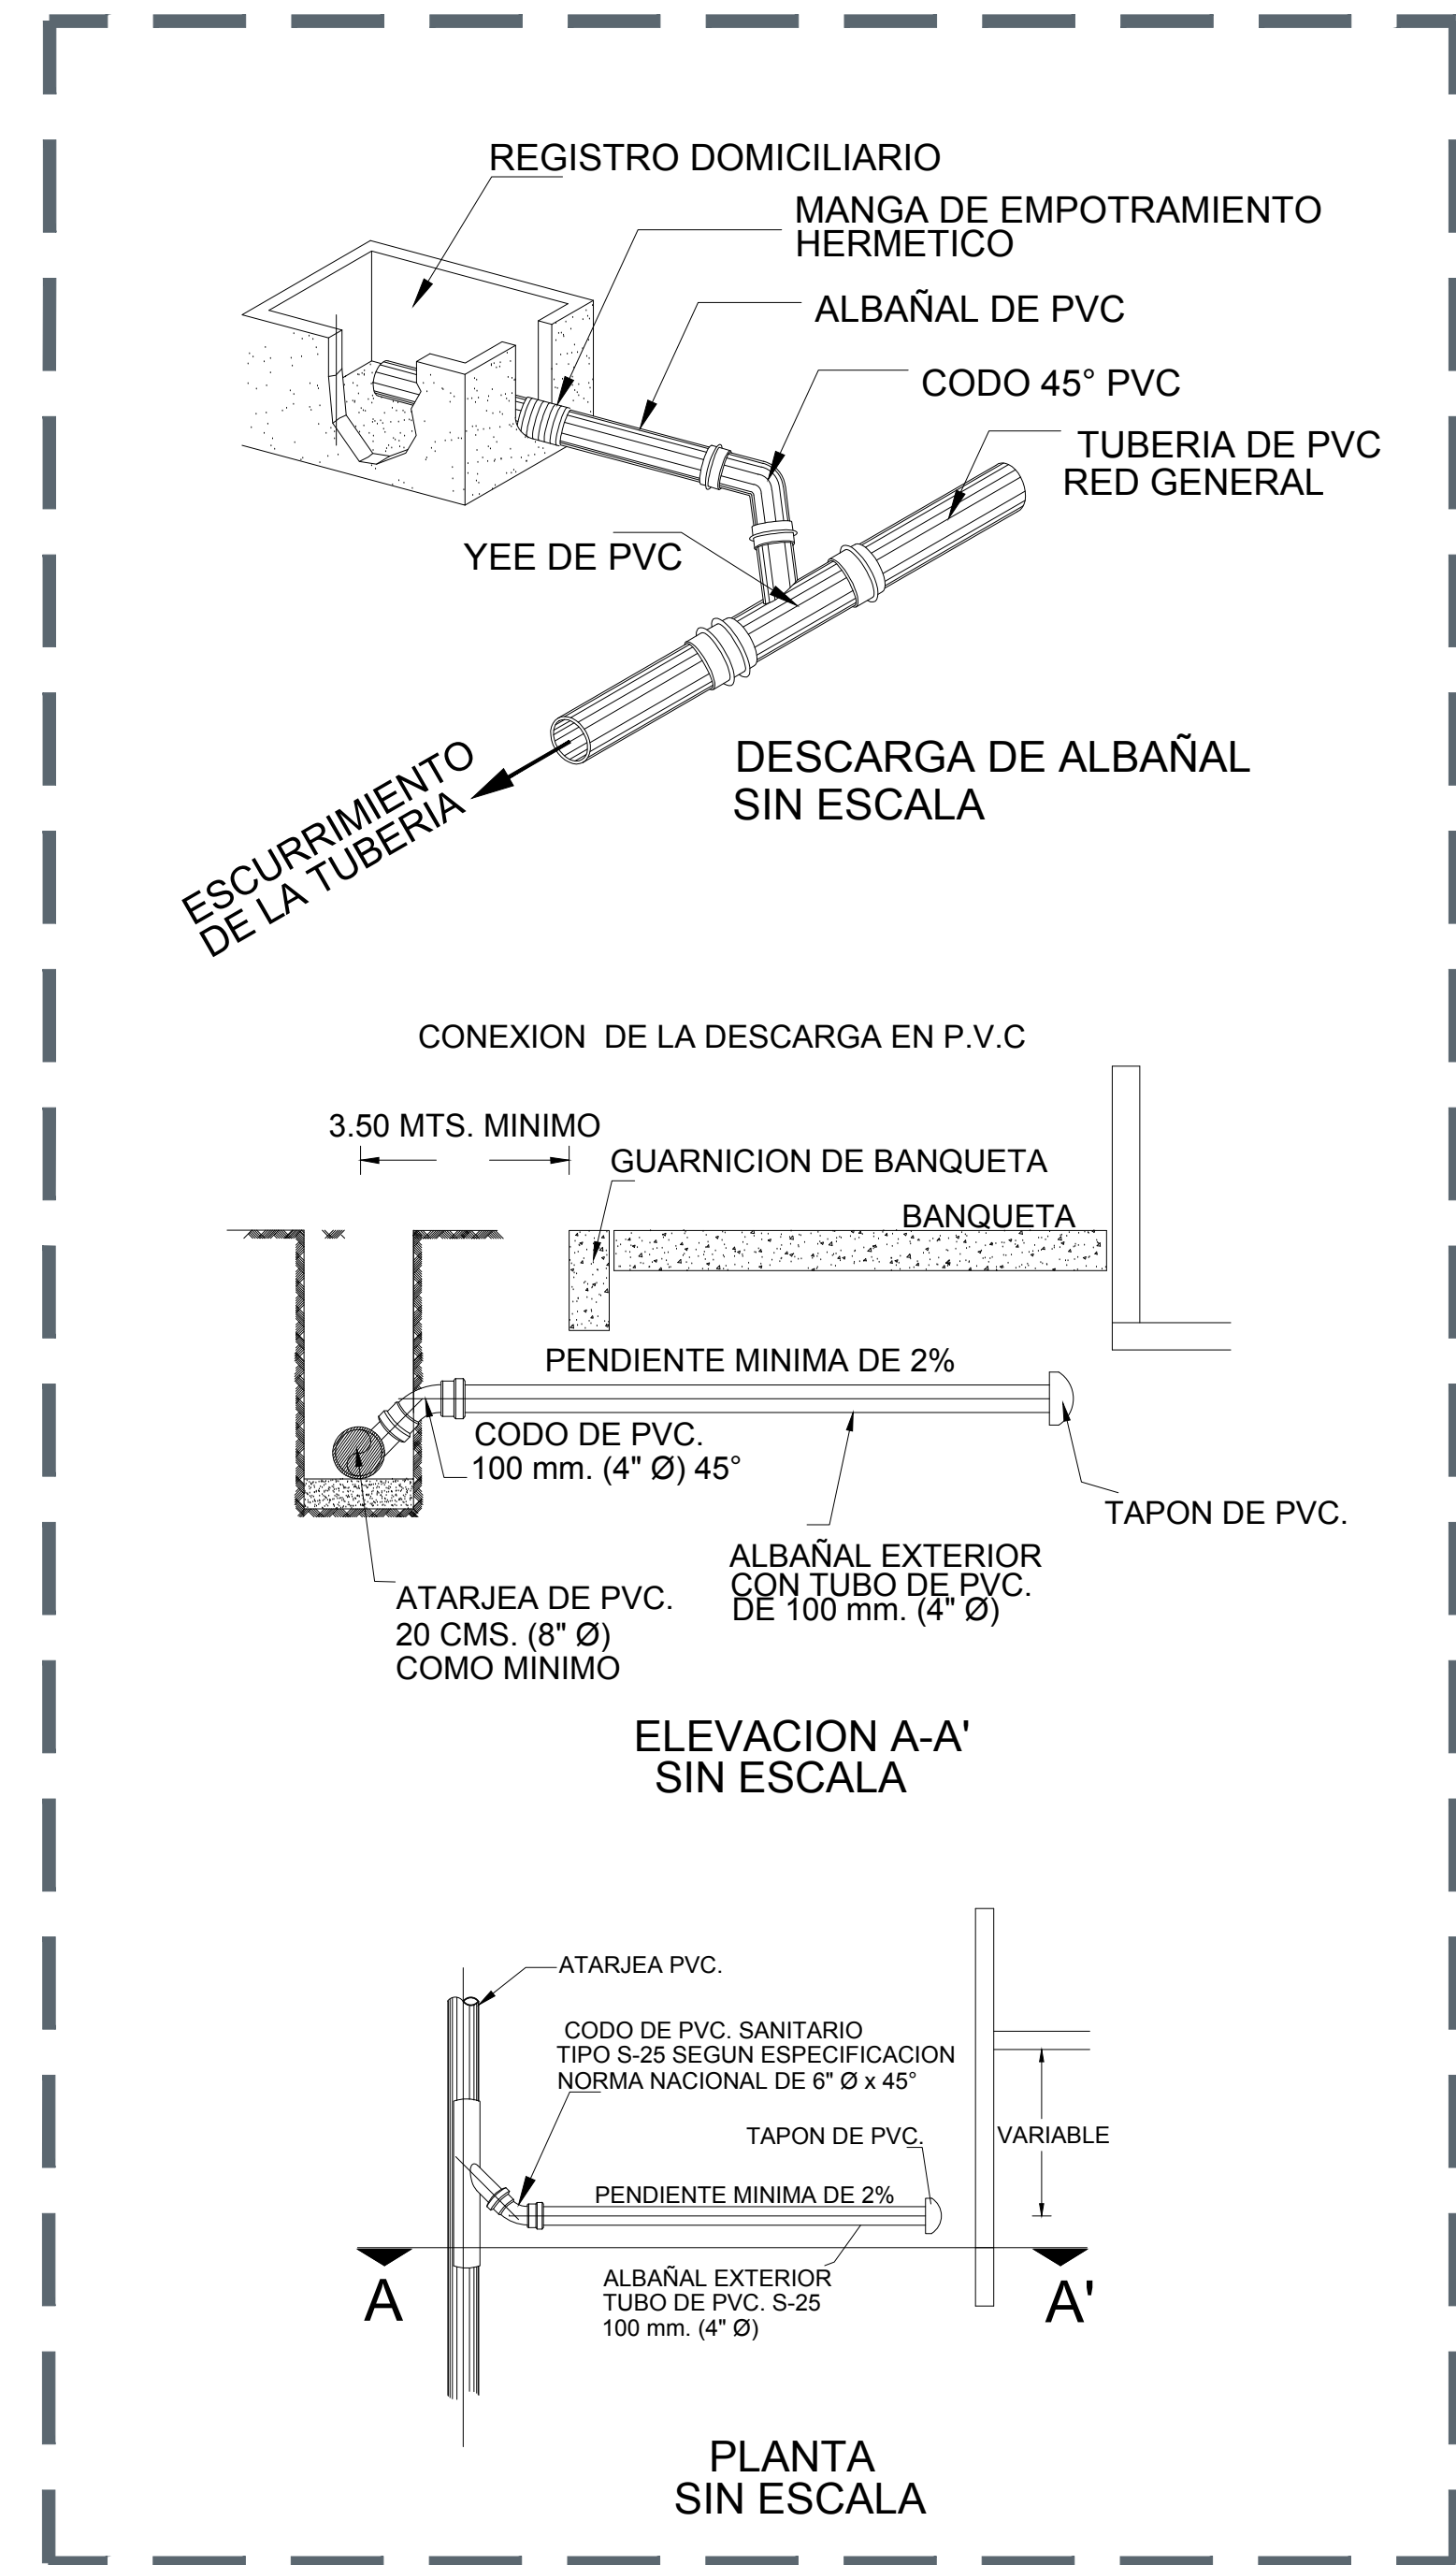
REGISTRO DOMICILIARIO

MANGA DE EMPOTRAMIENTO HERMETICO

ALBAÑAL DE PVC

CODO 45° PVC

TUBERIA DE PVC RED GENERAL

YEE DE PVC

ESCURRIMIENTO DE LA TUBERIA

DESCARGA DE ALBAÑAL
SIN ESCALA

CONEXION DE LA DESCARGA EN P.V.C

3.50 MTS. MINIMO

GUARNICION DE BANQUETA

BANQUETA

PENDIENTE MINIMA DE 2%

CODO DE PVC.
100 mm. (4" Ø) 45°

TAPON DE PVC.

ALBAÑAL EXTERIOR CON TUBO DE PVC. DE 100 mm. (4" Ø)

ATARJEA DE PVC.
20 CMS. (8" Ø)
COMO MINIMO

ELEVACION A-A'
SIN ESCALA

ATARJEA PVC.

CODO DE PVC. SANITARIO
TIPO S-25 SEGUN ESPECIFICACION
NORMA NACIONAL DE 6" Ø x 45°

TAPON DE PVC.

VARIABLE

PENDIENTE MINIMA DE 2%

A

ALBAÑAL EXTERIOR
TUBO DE PVC. S-25
100 mm. (4" Ø)

A'

PLANTA
SIN ESCALA